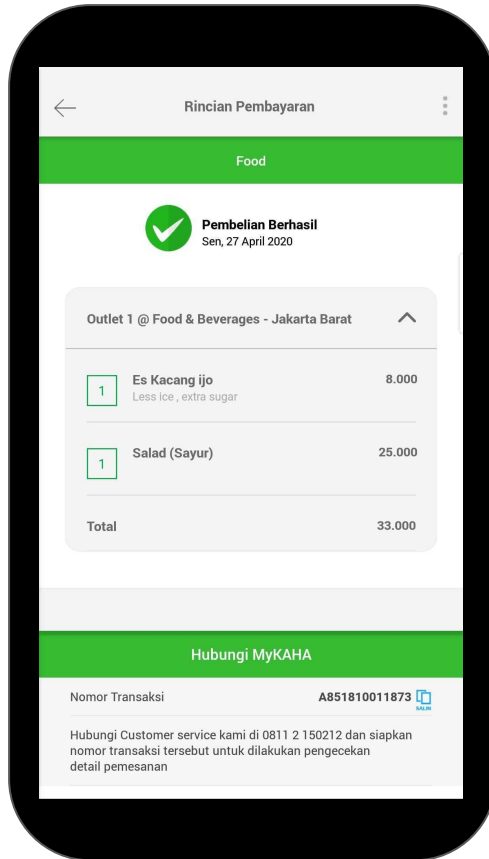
Rincian Pembayaran

Food

Pembelian Berhasil
Sen, 27 April 2020

Outlet 1 @ Food & Beverages - Jakarta Barat

1 Es Kacang ijo 8.000
Less ice , extra sugar

1 Salad (Sayur) 25.000

Total 33.000

Hubungi MyKAHA

Nomor Transaksi A851810011873 SALIN

Hubungi Customer service kami di 0811 2 150212 dan siapkan nomor transaksi tersebut untuk dilakukan pengecekan detail pemesanan